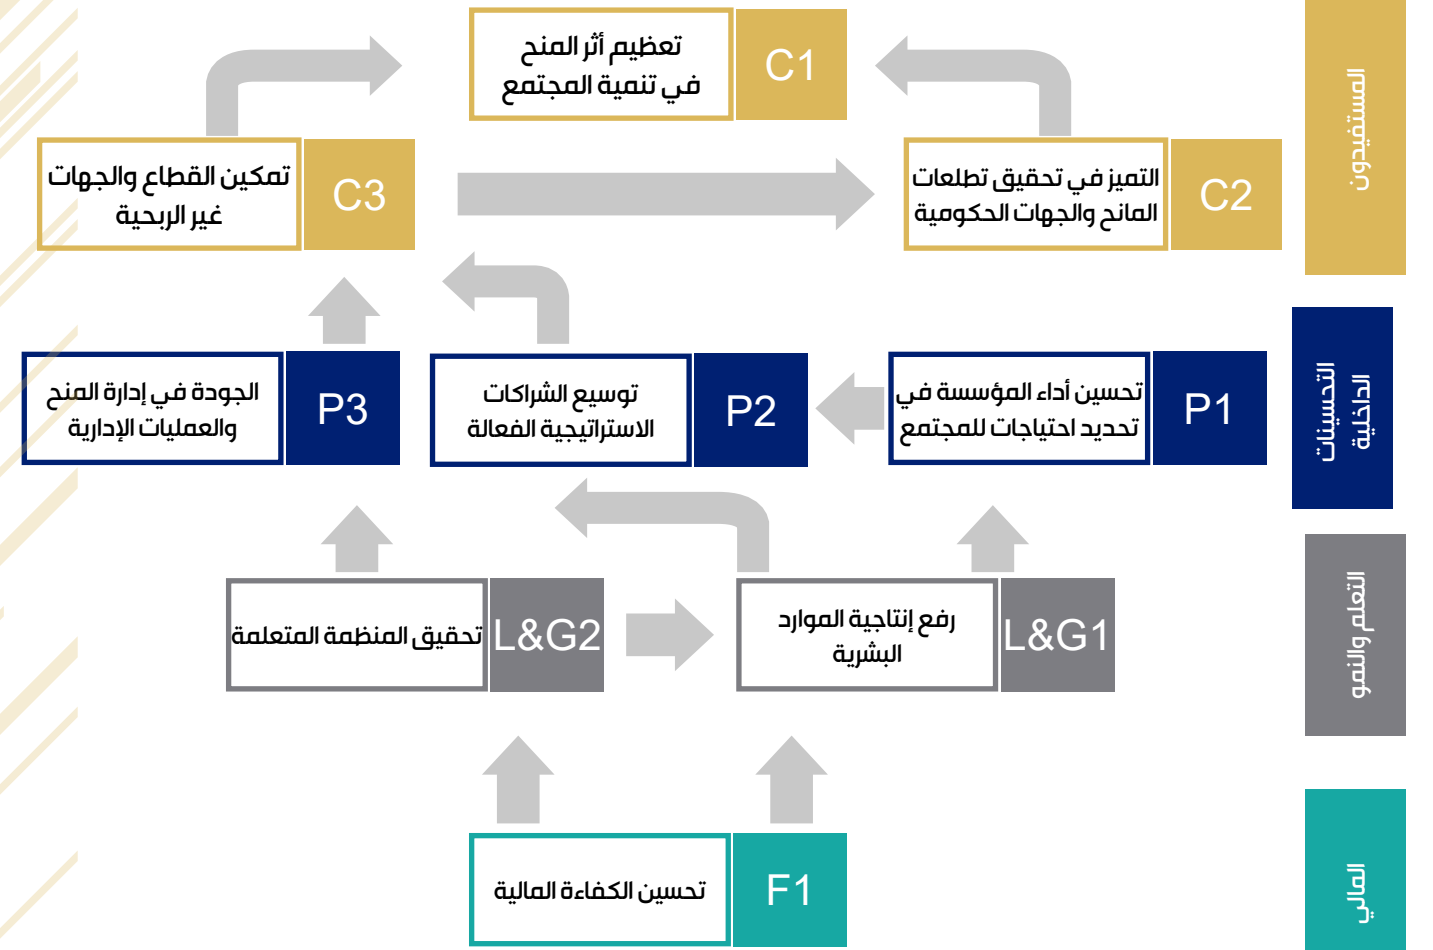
المستفيدون

C1
تعظيم أثر المنح في تنمية المجتمع

C2
التميز في تحقيق تطلعات المانح والجهات الحكومية

C3
تمكين القطاع والجهات غير الربحية

التحسينات الداخلية

P1
تحسين أداء المؤسسة في تحديد احتياجات للمجتمع

P2
توسيع الشراكات الاستراتيجية الفعالة

P3
الجودة في إدارة المنح والعمليات الإدارية

التعلم والنمو

L&G1
رفع إنتاجية الموارد البشرية

L&G2
تحقيق المنظمة المتعلمة

المالي

F1
تحسين الكفاءة المالية